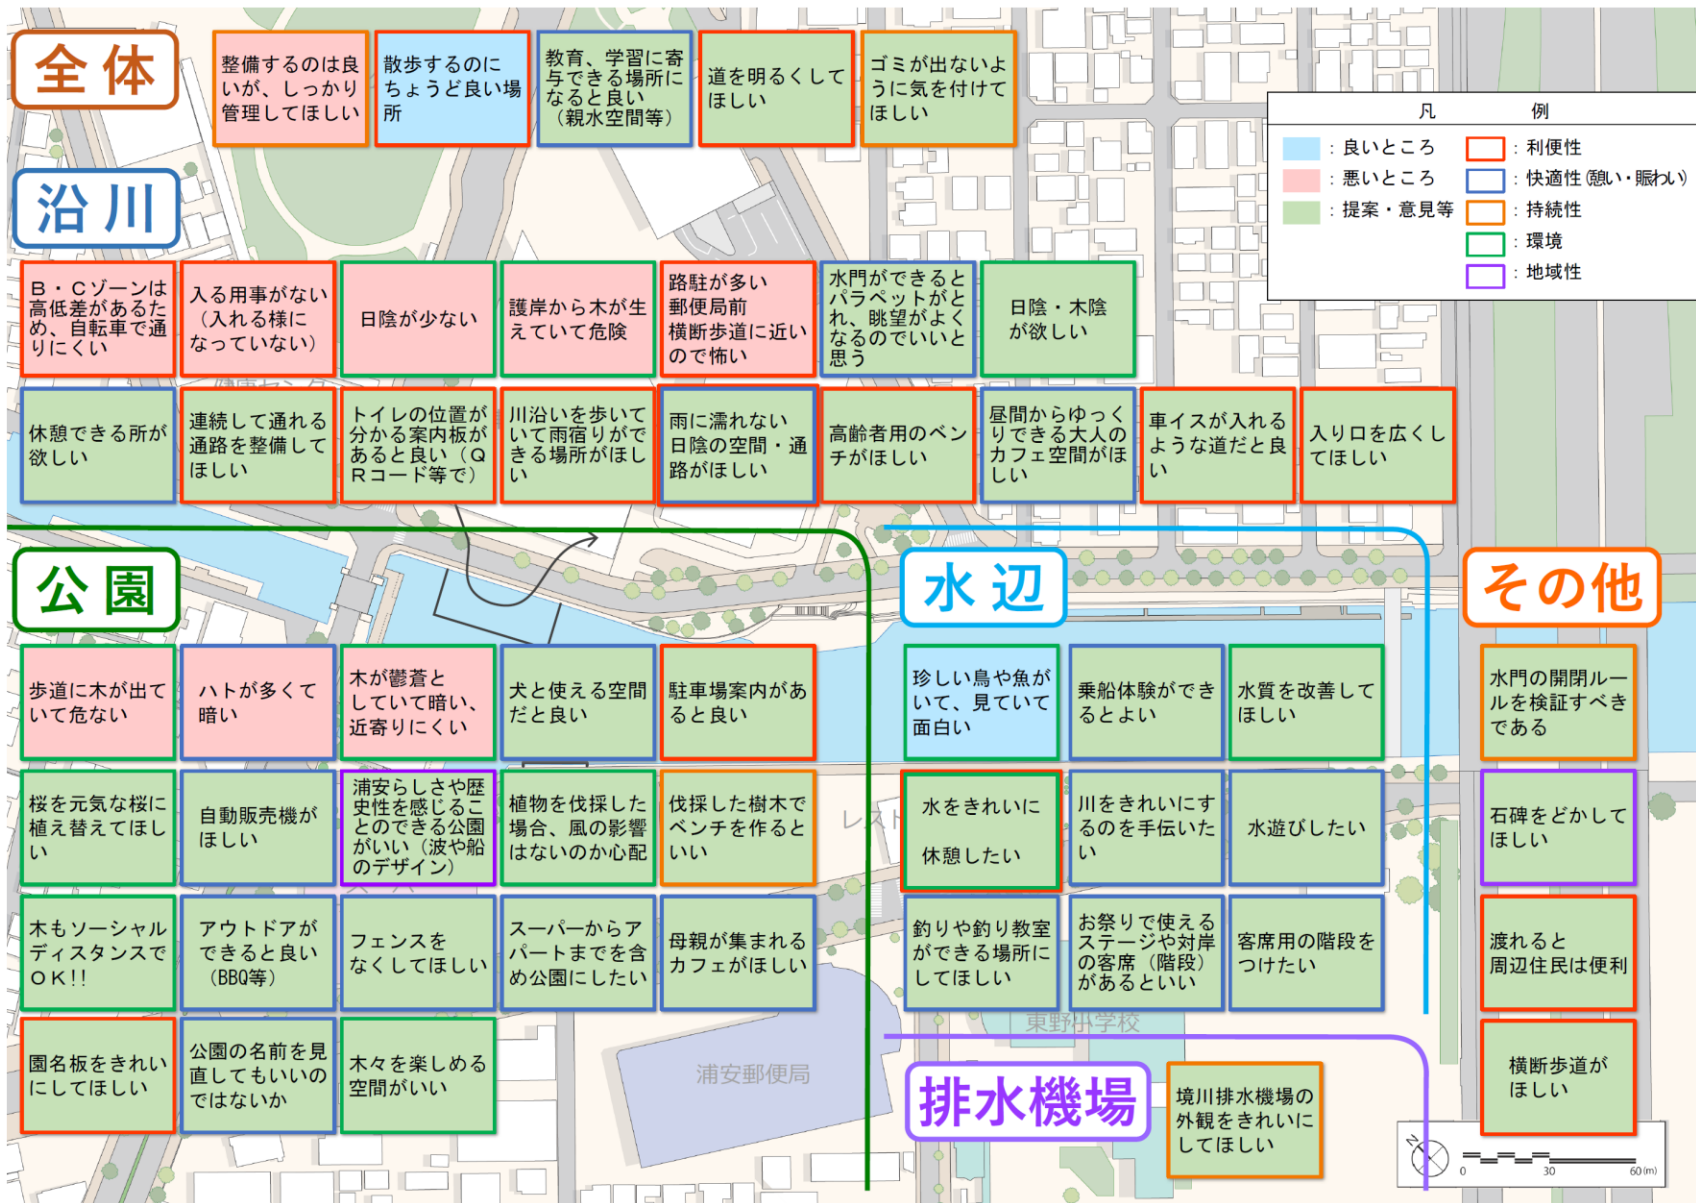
全体

整備するのは良いが、しっかり管理してほしい

散歩するのにちょうど良い場所

教育、学習に寄与できる場所になると良い（親水空間等）

道を明るくしてほしい

ゴミが出ないように気を付けてほしい

凡　　例
：良いところ
：悪いところ
：提案・意見等
：利便性
：快適性（憩い・賑わい）
：持続性
：環境
：地域性

沿川

B・Cゾーンは高低差があるため、自転車で通りにくい

入る用事がない（入れる様になっていない）

日陰が少ない

護岸から木が生えていて危険

路駐が多い郵便局前横断歩道に近いので怖い

水門ができるとパラペットがとれ、眺望がよくなるのでいいと思う

日陰・木陰が欲しい

休憩できる所が欲しい

連続して通れる通路を整備してほしい

トイレの位置が分かる案内板があると良い（QRコード等で）

川沿いを歩いていて雨宿りができる場所がほしい

雨に濡れない日陰の空間・通路がほしい

高齢者用のベンチがほしい

昼間からゆっくりできる大人のカフェ空間がほしい

車イスが入れるような道だと良い

入り口を広くしてほしい

公園

水辺

その他

歩道に木が出ていて危ない

ハトが多くて暗い

木が鬱蒼としていて暗い、近寄りにくい

犬と使える空間だと良い

駐車場案内があると良い

珍しい鳥や魚がいて、見ていて面白い

乗船体験ができるとよい

水質を改善してほしい

水門の開閉ルールを検証すべきである

桜を元気な桜に植え替えてほしい

自動販売機がほしい

浦安らしさや歴史性を感じることのできる公園がいい（波や船のデザイン）

植物を伐採した場合、風の影響はないのか心配

伐採した樹木でベンチを作るといい

水をきれいに

休憩したい

川をきれいにするのを手伝いたい

水遊びしたい

石碑をどかしてほしい

木もソーシャルディスタンスでOK!!

アウトドアができると良い（BBQ等）

フェンスをなくしてほしい

スーパーからアパートまでを含め公園にしたい

母親が集まれるカフェがほしい

釣りや釣り教室ができる場所にしてほしい

お祭りで使えるステージや対岸の客席（階段）があるといい

客席用の階段をつけたい

渡れると周辺住民は便利

園名板をきれいにしてほしい

公園の名前を見直してもいいのではないか

木々を楽しめる空間がいい

東野小学校

浦安郵便局

排水機場

境川排水機場の外観をきれいにしてほしい

横断歩道がほしい

0　30　60(m)